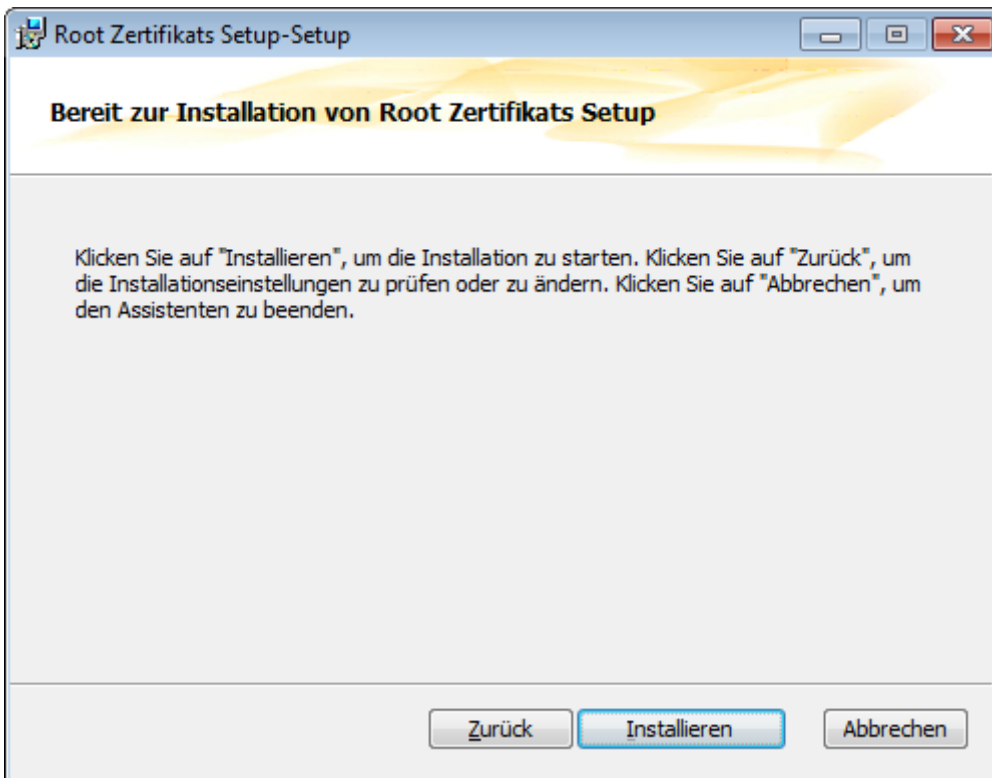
Root Zertifikats Setup-Setup

Bereit zur Installation von Root Zertifikats Setup

Klicken Sie auf "Installieren", um die Installation zu starten. Klicken Sie auf "Zurück", um die Installationseinstellungen zu prüfen oder zu ändern. Klicken Sie auf "Abbrechen", um den Assistenten zu beenden.

Zurück Installieren Abbrechen